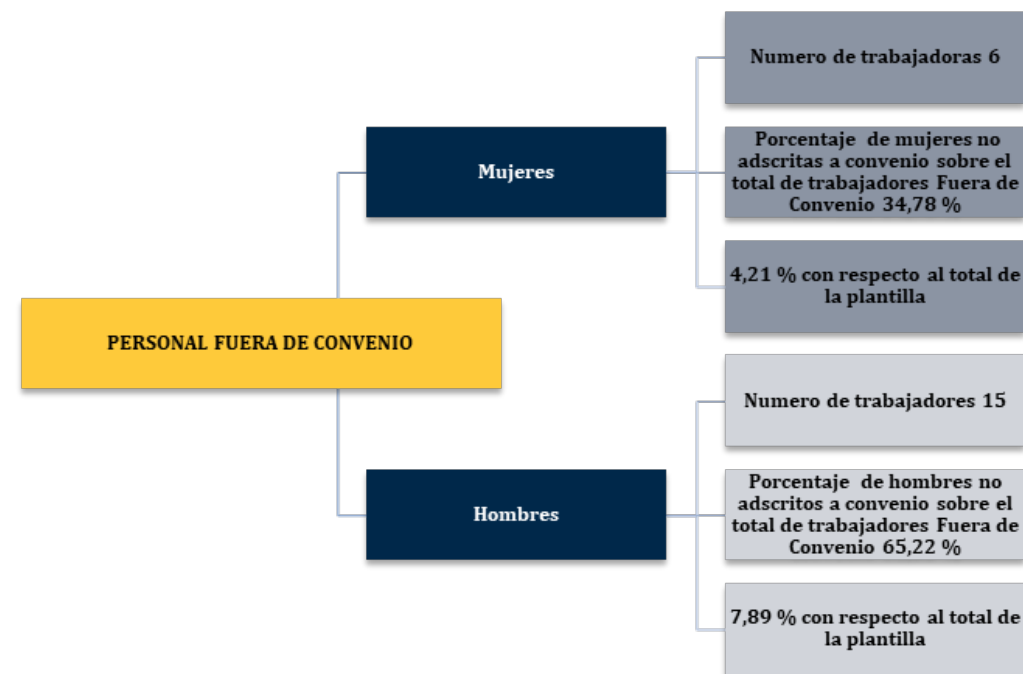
PERSONAL FUERA DE CONVENIO

Mujeres

Numero de trabajadoras 6

Porcentaje de mujeres no adscritas a convenio sobre el total de trabajadores Fuera de Convenio 34,78 %

4,21 % con respecto al total de la plantilla

Hombres

Numero de trabajadores 15

Porcentaje de hombres no adscritos a convenio sobre el total de trabajadores Fuera de Convenio 65,22 %

7,89 % con respecto al total de la plantilla